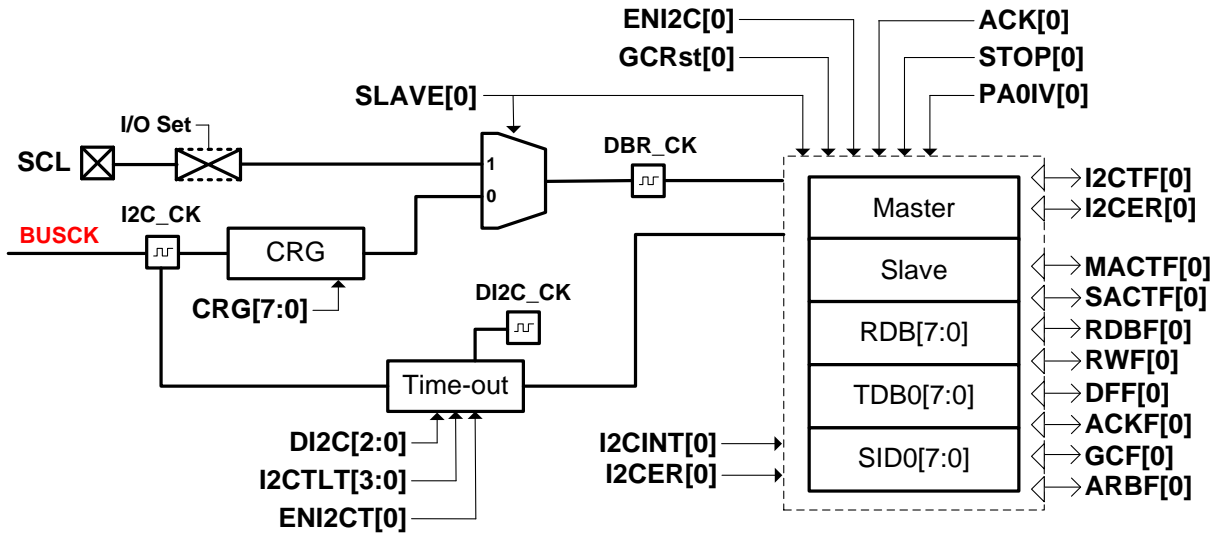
ENI2C[0]
GCRst[0]
ACK[0]
STOP[0]
PA0IV[0]
SLAVE[0]
I/O Set
SCL
1
0
DBR_CK
I2CTF[0]
I2CER[0]
Master
BUSCK
I2C_CK
CRG
Slave
MACTF[0]
SACTF[0]
CRG[7:0]
DI2C_CK
RDB[7:0]
RDBF[0]
RWF[0]
Time-out
TDB0[7:0]
DFF[0]
ACKF[0]
DI2C[2:0]
I2CINT[0]
I2CER[0]
SID0[7:0]
GCF[0]
I2CTLT[3:0]
ARBF[0]
ENI2CT[0]